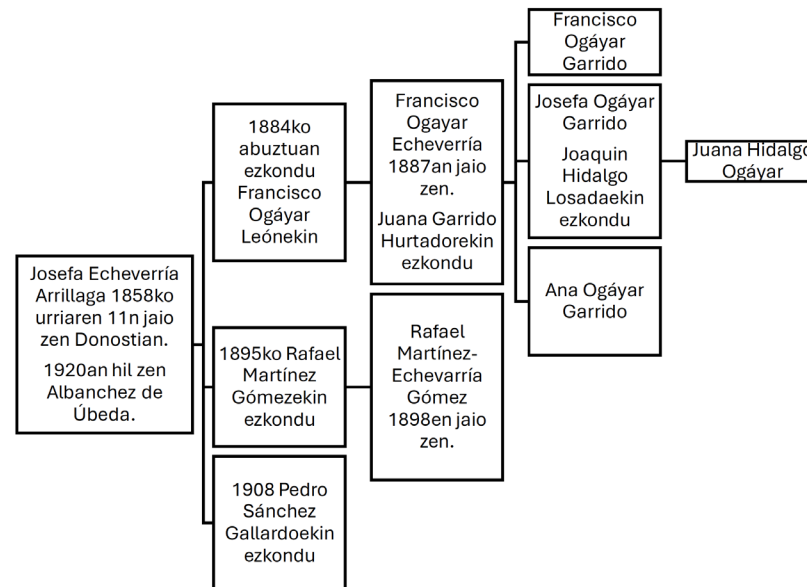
Josefa Echeverría Arrillaga 1858ko urriaren 11n jaio zen Donostian.

1920an hil zen Albanchez de Úbeda.

1884ko abuztuan ezkondu Francisco Ogáyar Leónekin

1895ko Rafael Martínez Gómezekin ezkondu

1908 Pedro Sánchez Gallardoekin ezkondu

Francisco Ogayar Echeverría 1887an jaio zen.

Juana Garrido Hurtadorekin ezkondu

Rafael Martínez-Echevarría Gómez 1898en jaio zen.

Francisco Ogáyar Garrido

Josefa Ogáyar Garrido

Joaquin Hidalgo Losadaekin ezkondu

Ana Ogáyar Garrido

Juana Hidalgo Ogáyar